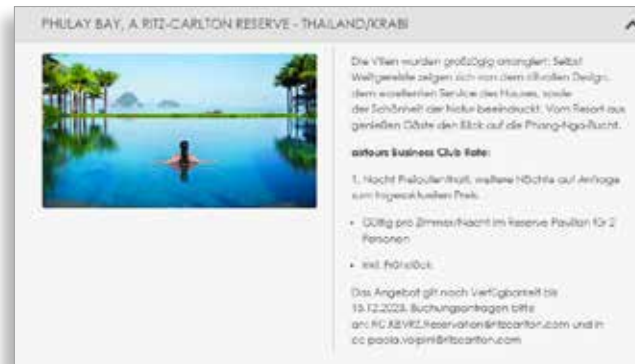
PHULAY BAY, A RITZ-CARLTON RESERVE - THAILAND/KRABI

Die Villen wurden großzügig arrangiert: Selbst Weitgereiste zeigen sich von dem stilvollen Design, dem exzellenten Service des Hauses, sowie der Schönheit der Natur beeindruckt. Vom Resort aus genießen Gäste den Blick auf die Phang-Nga-Bucht.

airtours Business Club Rate:

1. Nacht Preisvorteil, weitere Nächte auf Anfrage zum tagesaktuellen Preis.

• Gültig pro Zimmer/Nacht im Reserve Pavilion für 2 Personen

• Inkl. Frühstück

Das Angebot gilt nach Verfügbarkeit bis 15.12.2023. Buchungsanfragen bitte an: RC.KBVRZ.Reservation@ritzcarlton.com und in cc paola.volpini@ritzcarlton.com